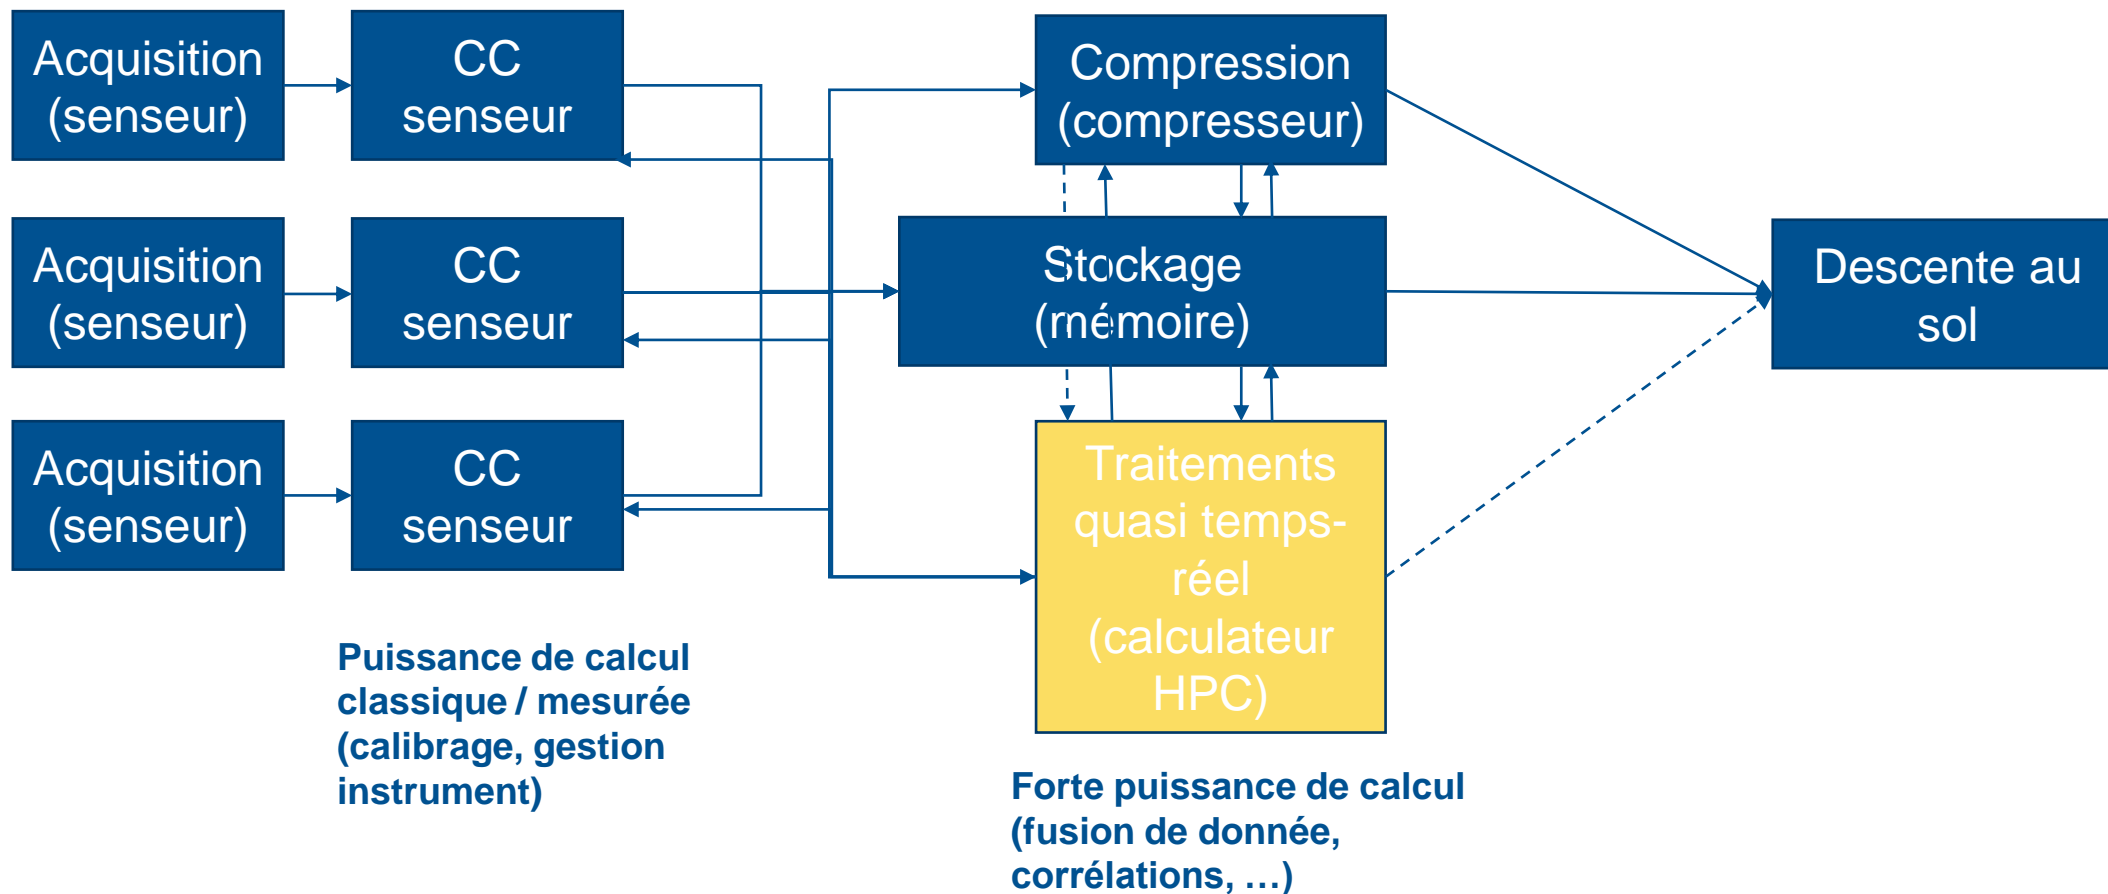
Acquisition (senseur)

CC senseur

Acquisition (senseur)

CC senseur

Acquisition (senseur)

CC senseur

Compression (compresseur)

Stockage (mémoire)

Traitements quasi temps-réel (calculateur HPC)

Descente au sol

Puissance de calcul classique / mesurée (calibrage, gestion instrument)

Forte puissance de calcul (fusion de donnée, corrélations, …)